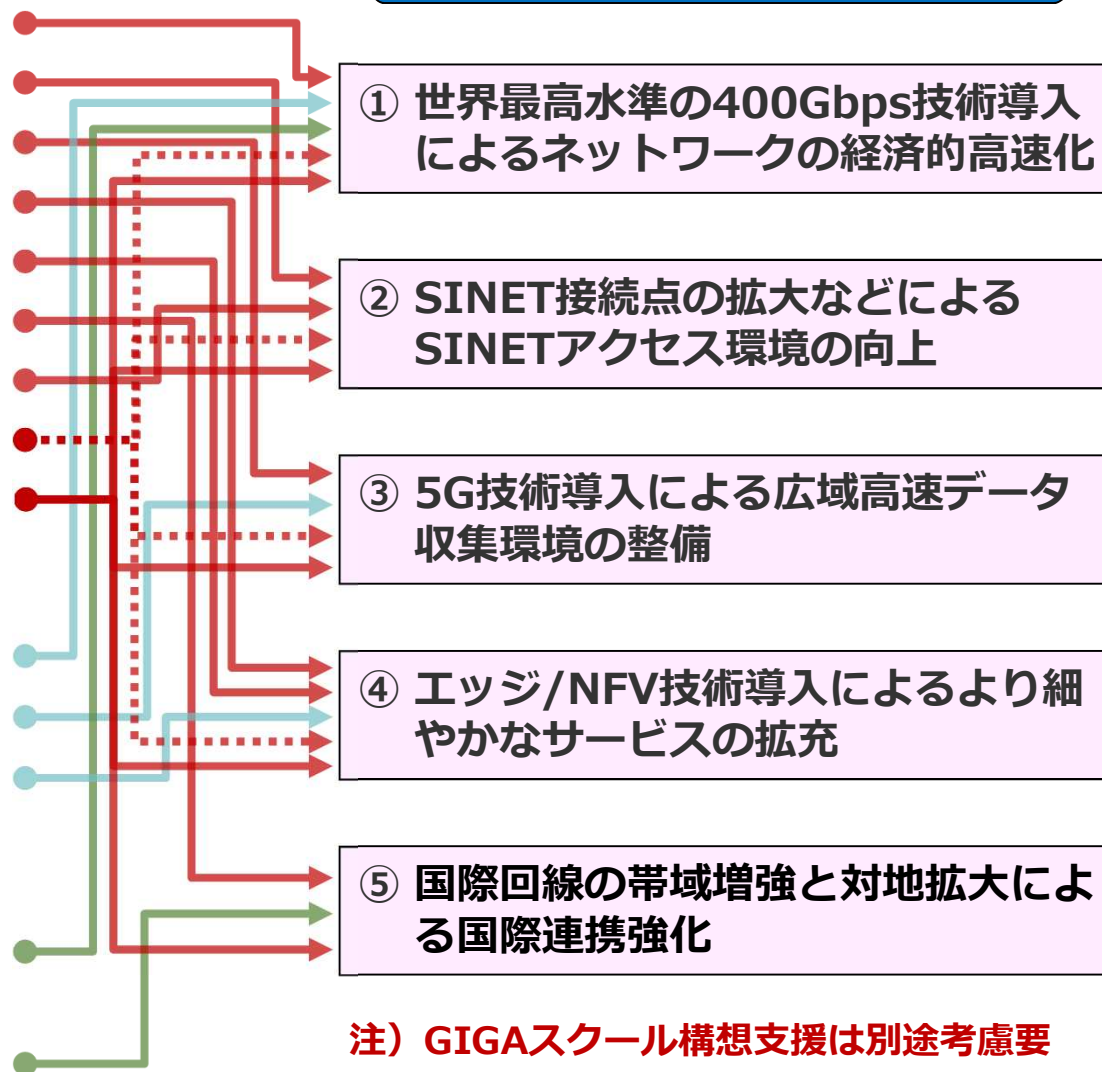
① 世界最高水準の400Gbps技術導入によるネットワークの経済的高速化

② SINET接続点の拡大などによるSINETアクセス環境の向上

③ 5G技術導入による広域高速データ収集環境の整備

④ エッジ/NFV技術導入によるより細やかなサービスの拡充

⑤ 国際回線の帯域増強と対地拡大による国際連携強化

注）GIGAスクール構想支援は別途考慮要